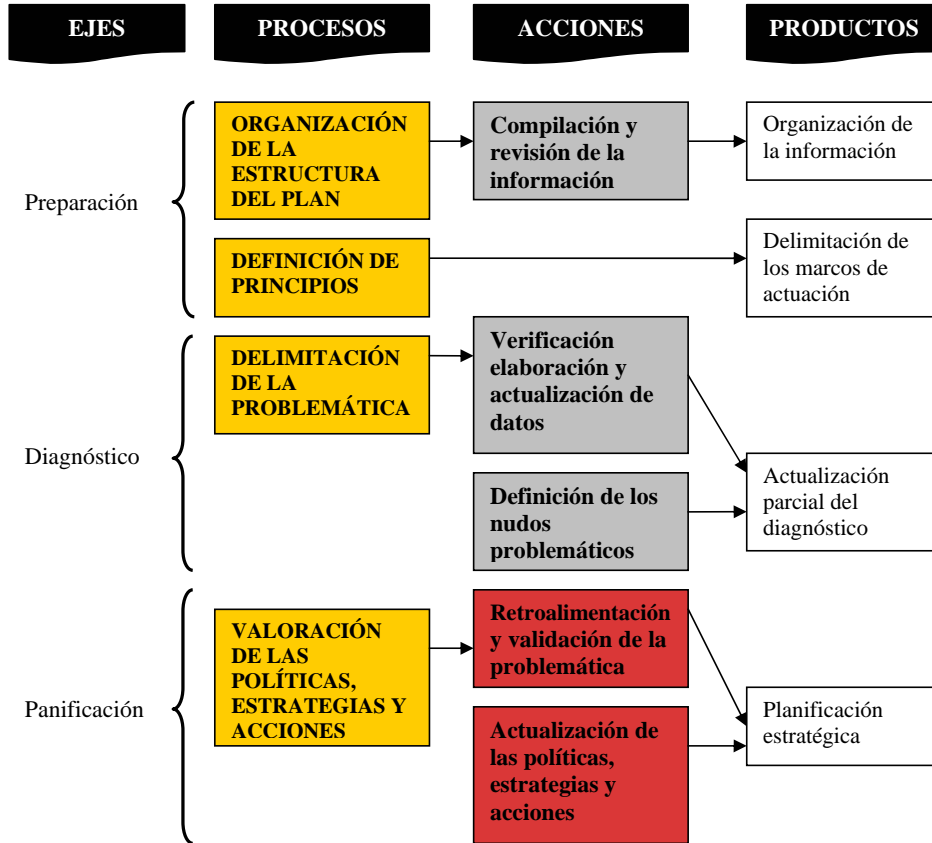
EJES

PROCESOS

ACCIONES

PRODUCTOS

Preparación

ORGANIZACIÓN DE LA ESTRUCTURA DEL PLAN

Compilación y revisión de la información

Organización de la información

DEFINICIÓN DE PRINCIPIOS

Delimitación de los marcos de actuación

Diagnóstico

DELIMITACIÓN DE LA PROBLEMÁTICA

Verificación elaboración y actualización de datos

Definición de los nudos problemáticos

Actualización parcial del diagnóstico

Panificación

VALORACIÓN DE LAS POLÍTICAS, ESTRATEGIAS Y ACCIONES

Retroalimentación y validación de la problemática

Actualización de las políticas, estrategias y acciones

Planificación estratégica